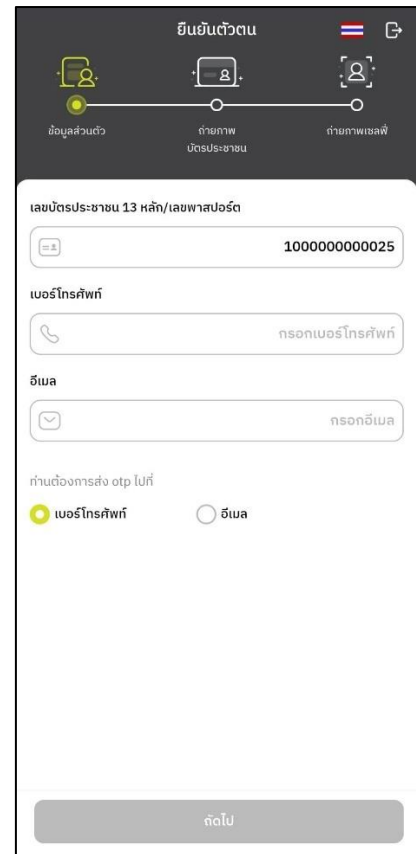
ยืนยันตัวตน

ข้อมูลส่วนตัว

ถ่ายภาพบัตรประชาชน

ถ่ายภาพเซลฟี่

เลขบัตรประชาชน 13 หลัก/เลขพาสปอร์ต

1000000000025

เบอร์โทรศัพท์

กรอกเบอร์โทรศัพท์

อีเมล

กรอกอีเมล

ท่านต้องการส่ง otp ไปที่

เบอร์โทรศัพท์

อีเมล

ถัดไป